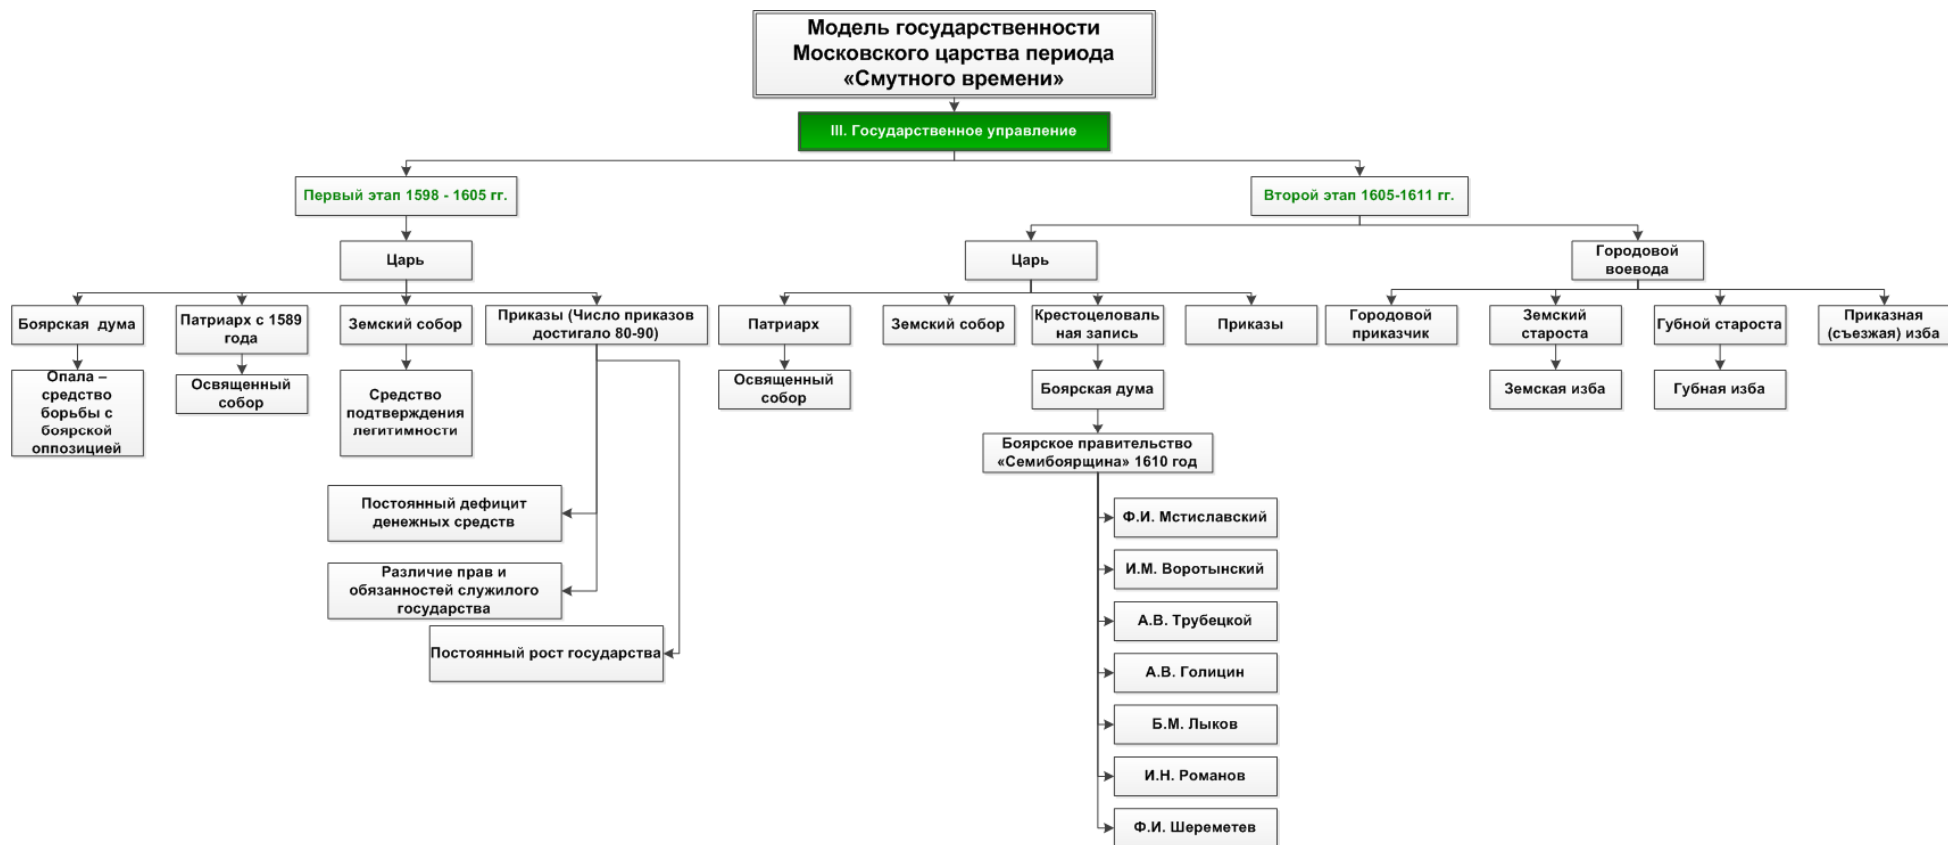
Модель государственности Московского царства периода «Смутного времени»

III. Государственное управление

Первый этап 1598 - 1605 гг.

Второй этап 1605-1611 гг.

Царь

Боярская дума

Опала – средство борьбы с боярской оппозицией

Патриарх с 1589 года

Освященный собор

Земский собор

Средство подтверждения легитимности

Приказы (Число приказов достигало 80-90)

Постоянный дефицит денежных средств

Различие прав и обязанностей служилого государства

Постоянный рост государства

Царь

Патриарх

Освященный собор

Земский собор

Крестоцеловальная запись

Боярская дума

Боярское правительство «Семибоярщина» 1610 год

Ф.И. Мстиславский

И.М. Воротынский

А.В. Трубецкой

А.В. Голицин

Б.М. Лыков

И.Н. Романов

Ф.И. Шереметев

Приказы

Городовой воевода

Городовой приказчик

Земский староста

Земская изба

Губной староста

Губная изба

Приказная (съезжая) изба